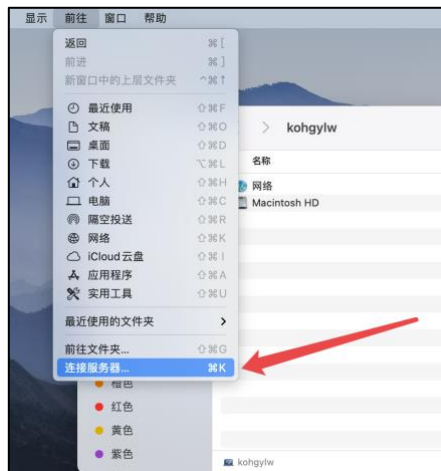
显示 前往 窗口 帮助

返回 ⌘[
前进 ⌘]
新窗口中的上层文件夹 ^⌘↑

最近使用 ⇧⌘F
文稿 ⇧⌘O
桌面 ⇧⌘D
下载 ⌥⌘L
个人 ⇧⌘H
电脑 ⇧⌘C
隔空投送 ⇧⌘R
网络 ⇧⌘K
iCloud云盘 ⇧⌘I
应用程序 ⇧⌘A
实用工具 ⇧⌘U

最近使用的文件夹 >

前往文件夹... ⇧⌘G
连接服务器... ⌘K

kohgylw
名称
网络
Macintosh HD

橙色
红色
黄色
紫色

kohgylw